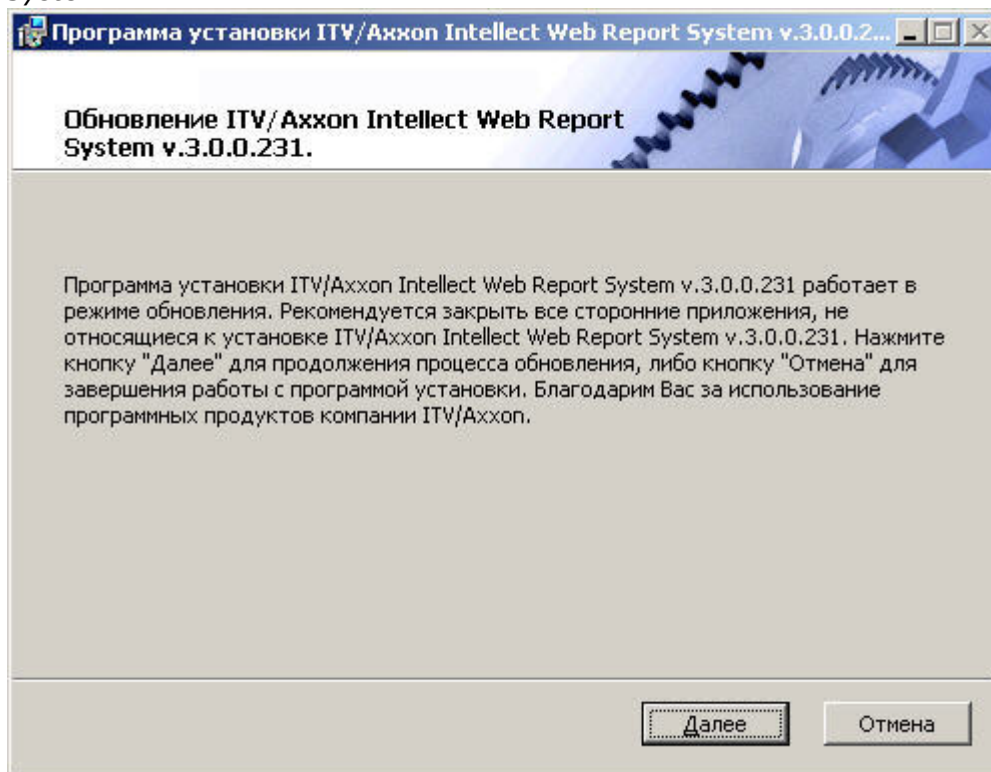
Программа установки ITV/Axxon Intellect Web Report System v.3.0.0.2...

Обновление ITV/Axxon Intellect Web Report System v.3.0.0.231.

Программа установки ITV/Axxon Intellect Web Report System v.3.0.0.231 работает в режиме обновления. Рекомендуется закрыть все сторонние приложения, не относящиеся к установке ITV/Axxon Intellect Web Report System v.3.0.0.231. Нажмите кнопку "Далее" для продолжения процесса обновления, либо кнопку "Отмена" для завершения работы с программой установки. Благодарим Вас за использование программных продуктов компании ITV/Axxon.

Далее

Отмена